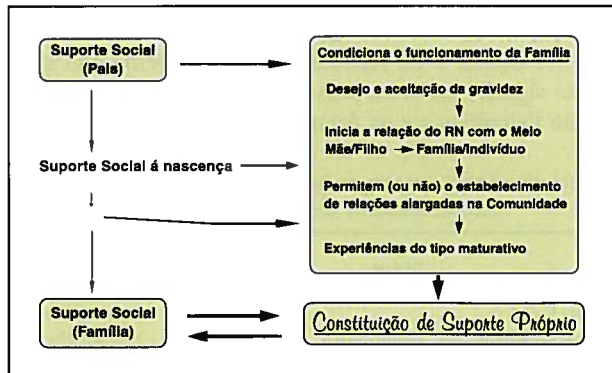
Suporte Social (Pais)

Suporte Social á nascença

Suporte Social (Família)

Condiciona o funcionamento da Família

Desejo e aceitação da gravidez

Inicia a relação do RN com o Meio
Mãe/Filho → Família/Indivíduo

Permitem (ou não) o estabelecimento de relações alargadas na Comunidade

Experiências do tipo maturativo

Constituição de Suporte Próprio